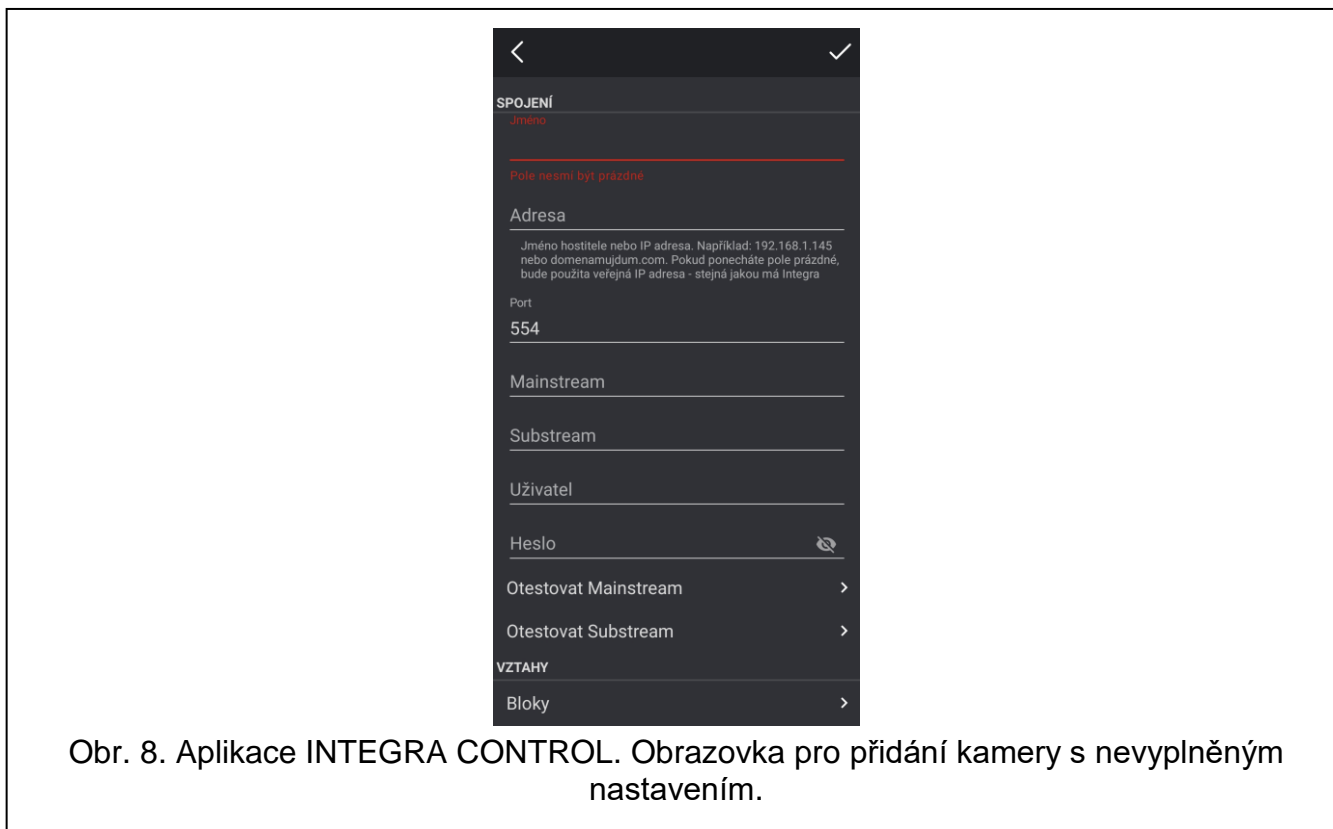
SPOJENÍ

Jméno

Pole nesmí být prázdné

Adresa

Jméno hostitele nebo IP adresa. Například: 192.168.1.145 nebo domenamujdum.com. Pokud ponecháte pole prázdné, bude použita veřejná IP adresa - stejná jakou má Integra

Port

554

Mainstream

Substream

Uživatel

Heslo

Otestovat Mainstream

Otestovat Substream

VZTAHY

Bloky

Obr. 8. Aplikace INTEGRA CONTROL. Obrazovka pro přidání kamery s nevyplněným nastavením.